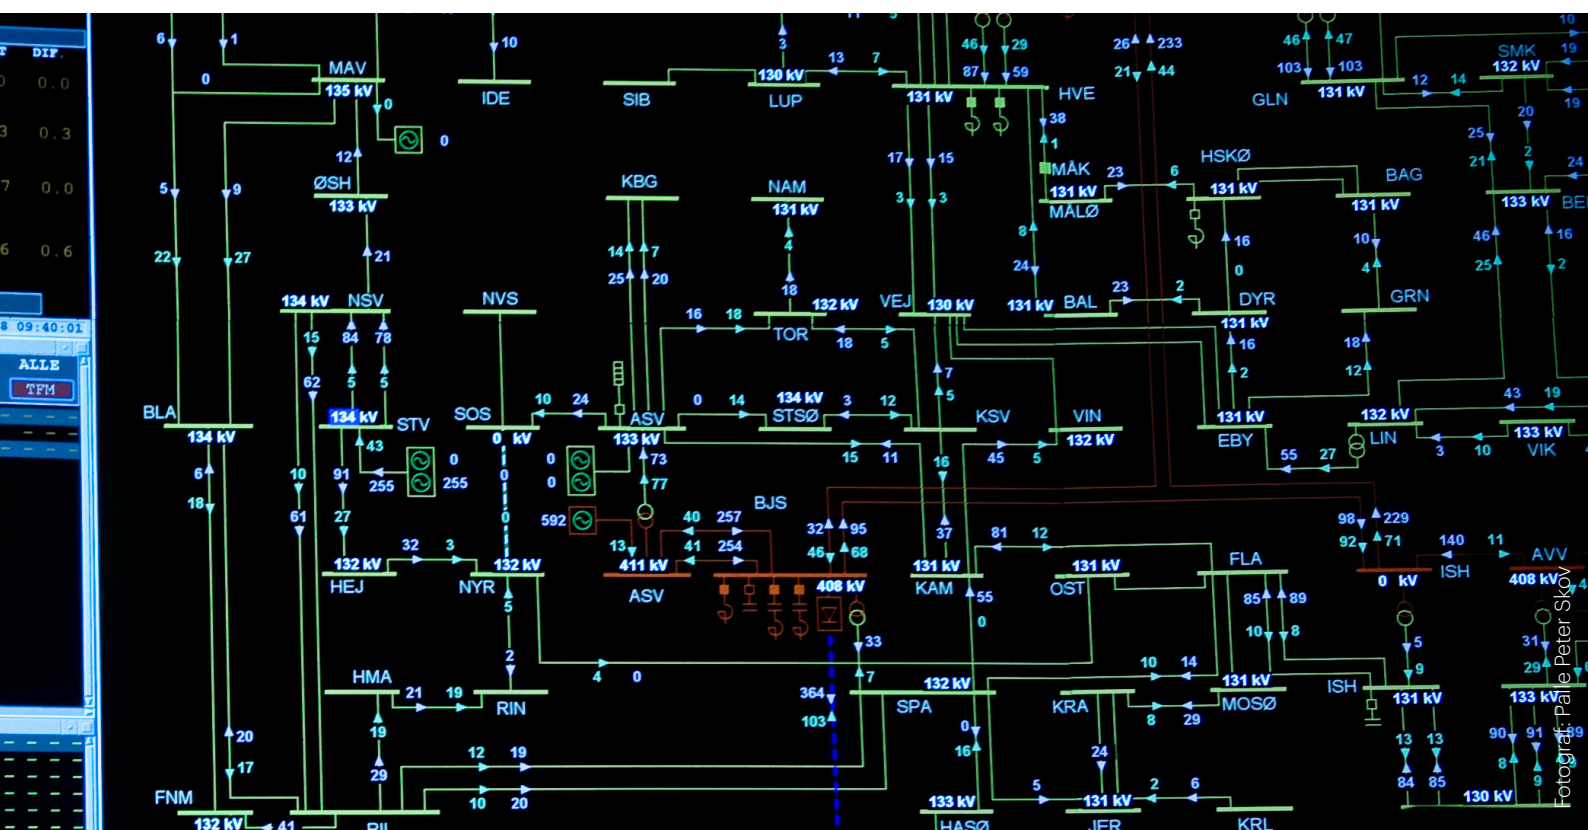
DIF.
0.0
0.3
0.0
0.6
09:40:01
ALLE
TFM

6 1 10
MAV
0 135 kV 0 IDE SIB 130 kV LUP
0
12 ØSH
5 9 133 kV
22 27 21
134 kV NSV NVS
15 84 78
62 5 5
BLA 134 kV STV SOS
134 kV 43 0 0 kV
6 255 255
18 10 91 0
61 27 0
32 3
132 kV 132 kV
HEJ NYR
5
2
HMA
21 19
RIN
20 19
17 29
12 19
FNM 10 20
132 kV 41 RIL

3
13 7
130 kV
KBG NAM
131 kV
14 7 4
25 20
18
16 18 132 kV
TOR
18 5
10 24 0 14 134 kV 3 12
ASV STSØ
133 kV 15 11
0 73
0 77
592
40 257 BJS
13 41 254 32 95
411 kV 46 68
ASV 408 kV
4 0 33
7
364
103

46 29
87 59
131 kV HVE
38
1
17 15 MÅK 23
3 3 131 kV
MÅLØ
8
24
VEJ 130 kV 131 kV BAL 23
7
5 KSV VIN
16 45 5 132 kV
37 81 12
131 kV 131 kV
KAM 55 OST
0
132 kV
SPA KRA
0
16 24
133 kV 5 131 kV 2 6
HASØ JER KRL

26 233
21 44
46 47
103 103
GLN 131 kV 12 14
6 HSKØ
131 kV BAG
131 kV
16 10
0 4
2 DYR GRN
131 kV 16 18
2 12
131 kV 43 19
EBY 132 kV
LIN 3 10
55 27
98 229
92 71
FLA 140 11
0 kV ISH AVV
85 89 408 kV
10 8
5
9
10 14
131 kV ISH
MOSØ 131 kV
8 29
13 13
84 85

SMK 19
132 kV 19
20
25
21 2 24
133 kV BE
46 16
25 2
133 kV
VIK
31
29
133 kV
90 91 89
8
9
130 kV

Fotograf: Palle Peter Skov